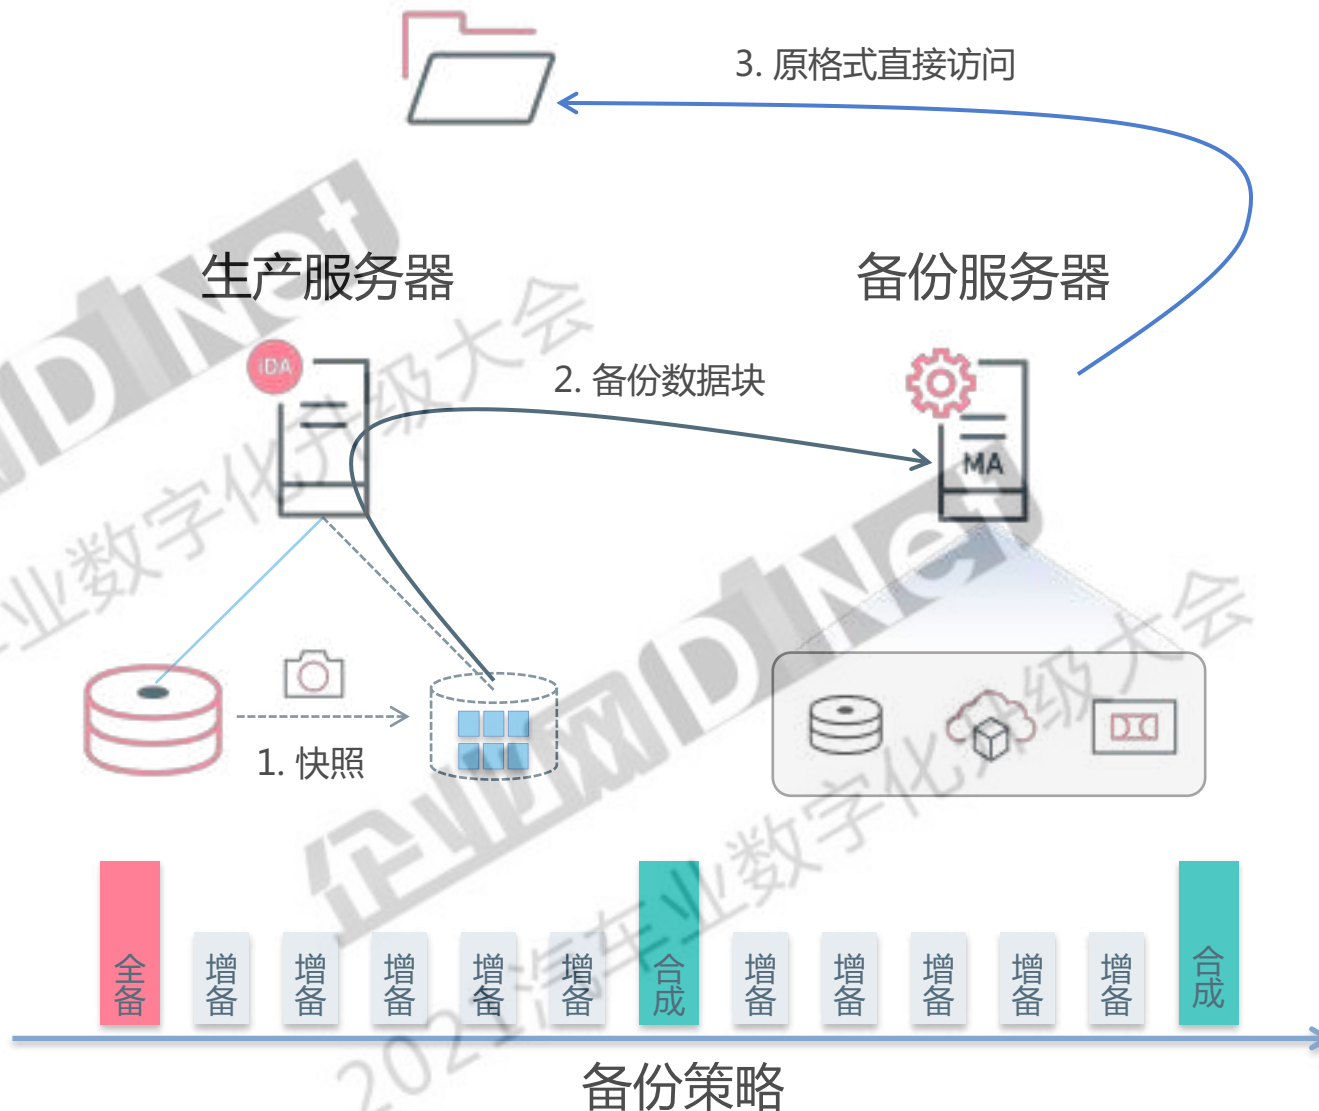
3. 原格式直接访问

生产服务器

备份服务器

iDA

2. 备份数据块

MA

1. 快照

全备

增备

增备

增备

增备

增备

合成

增备

增备

增备

增备

增备

合成

备份策略

企业网D1Net

2021企业数字化年终盛典

企业数字化升级大会